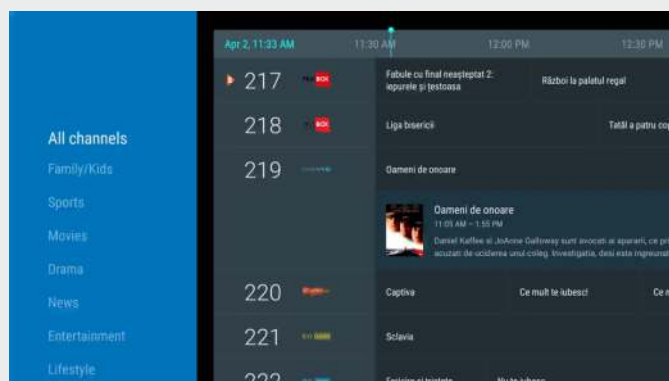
All channels
Family/Kids
Sports
Movies
Drama
News
Entertainment
Lifestyle

Apr 2, 11:33 AM
11:30 AM
12:00 PM
12:30 PM

217 BOX
Fabule cu final neașteptat 2: iepurele și țestoasa
Războí la palatul regal

218 BOX
Liga bisericii
Tatăl a patru co

219
Oameni de onoare

Oameni de onoare
11:05 AM – 1:55 PM
Daniel Kaffee și JoAnne Galloway sunt avocați și apărarii, ce pr acuzați de uciderea unui coleg. Investigația, deși este ingreuna

220
Captiva
Ce mult te iubesc!
Ce m

221
Sclavia

222
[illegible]
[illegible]